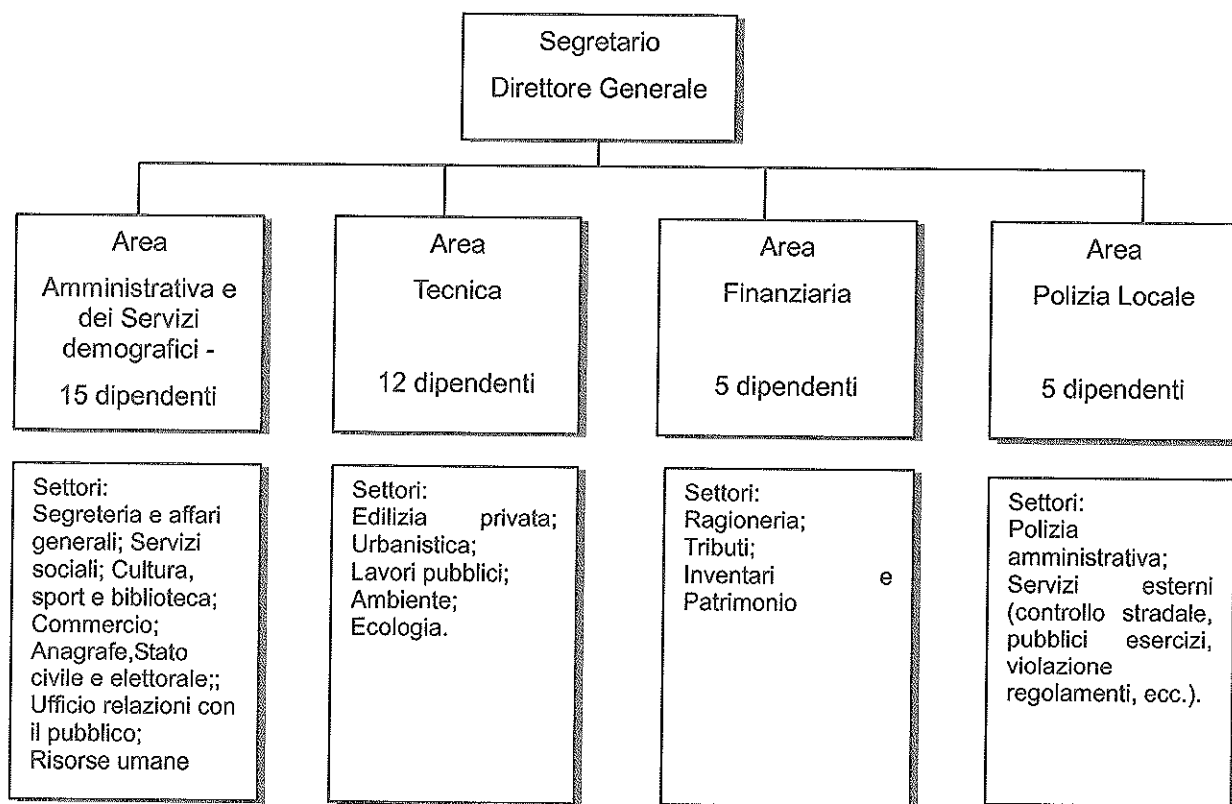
Segretario
Direttore Generale

Area
Amministrativa e dei Servizi demografici -
15 dipendenti

Area
Tecnica
12 dipendenti

Area
Finanziaria
5 dipendenti

Area
Polizia Locale
5 dipendenti

Settori:
Segreteria e affari generali; Servizi sociali; Cultura, sport e biblioteca; Commercio; Anagrafe,Stato civile e elettorale;; Ufficio relazioni con il pubblico; Risorse umane

Settori:
Edilizia privata; Urbanistica; Lavori pubblici; Ambiente; Ecologia.

Settori:
Ragioneria; Tributi; Inventari e Patrimonio

Settori:
Polizia amministrativa; Servizi esterni (controllo stradale, pubblici esercizi, violazione regolamenti, ecc.).